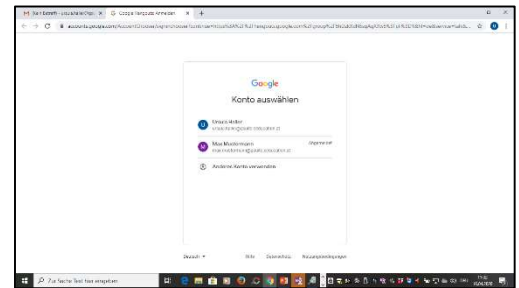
M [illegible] × G Google Hangouts Anmelden × +

accounts.google.com/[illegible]

Google

Konto auswählen

Ursula Muller
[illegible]

Max Mustermann
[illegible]

Abgemeldet

Anderes Konto verwenden

Deutsch

Hilfe Datenschutz Nutzungsbedingungen

Zur Suche Text hier eingeben